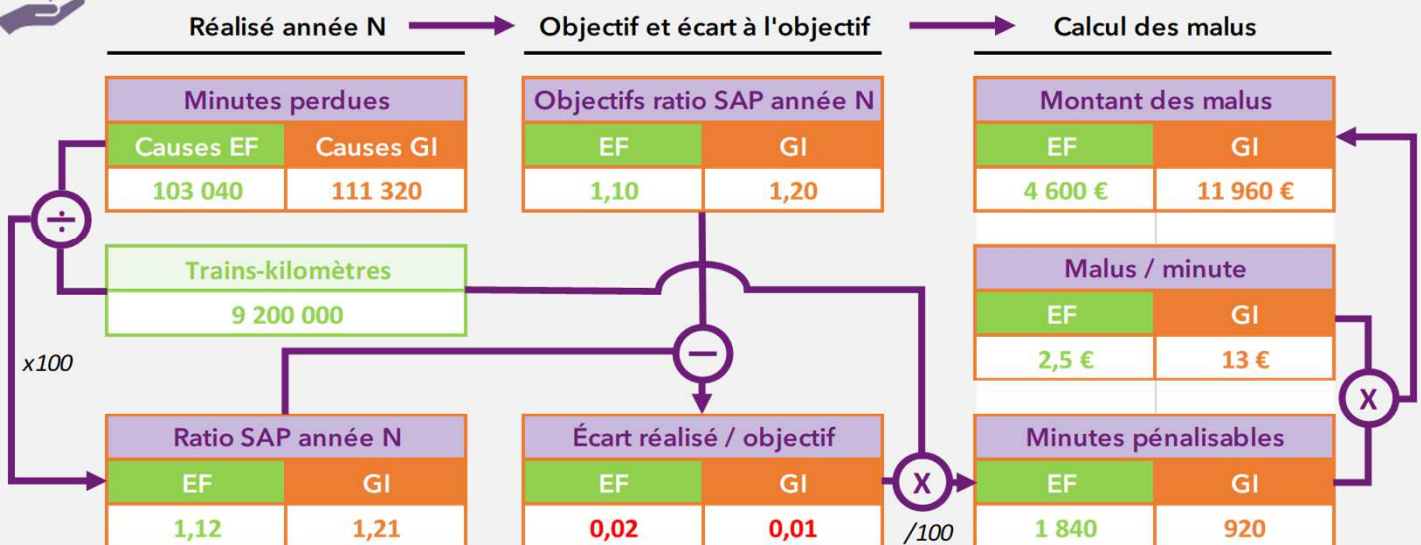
Réalisé année N

Objectif et écart à l'objectif

Calcul des malus

| Minutes perdues | |
|---|---|
| Causes EF | Causes GI |
| 103 040 | 111 320 |

÷

| Trains-kilomètres |
|---|
| 9 200 000 |

x100

| Ratio SAP année N | |
|---|---|
| EF | GI |
| 1,12 | 1,21 |

| Objectifs ratio SAP année N | |
|---|---|
| EF | GI |
| 1,10 | 1,20 |

−

| Écart réalisé / objectif | |
|---|---|
| EF | GI |
| 0,02 | 0,01 |

X

/100

| Montant des malus | |
|---|---|
| EF | GI |
| 4 600 € | 11 960 € |

| Malus / minute | |
|---|---|
| EF | GI |
| 2,5 € | 13 € |

X

| Minutes pénalisables | |
|---|---|
| EF | GI |
| 1 840 | 920 |